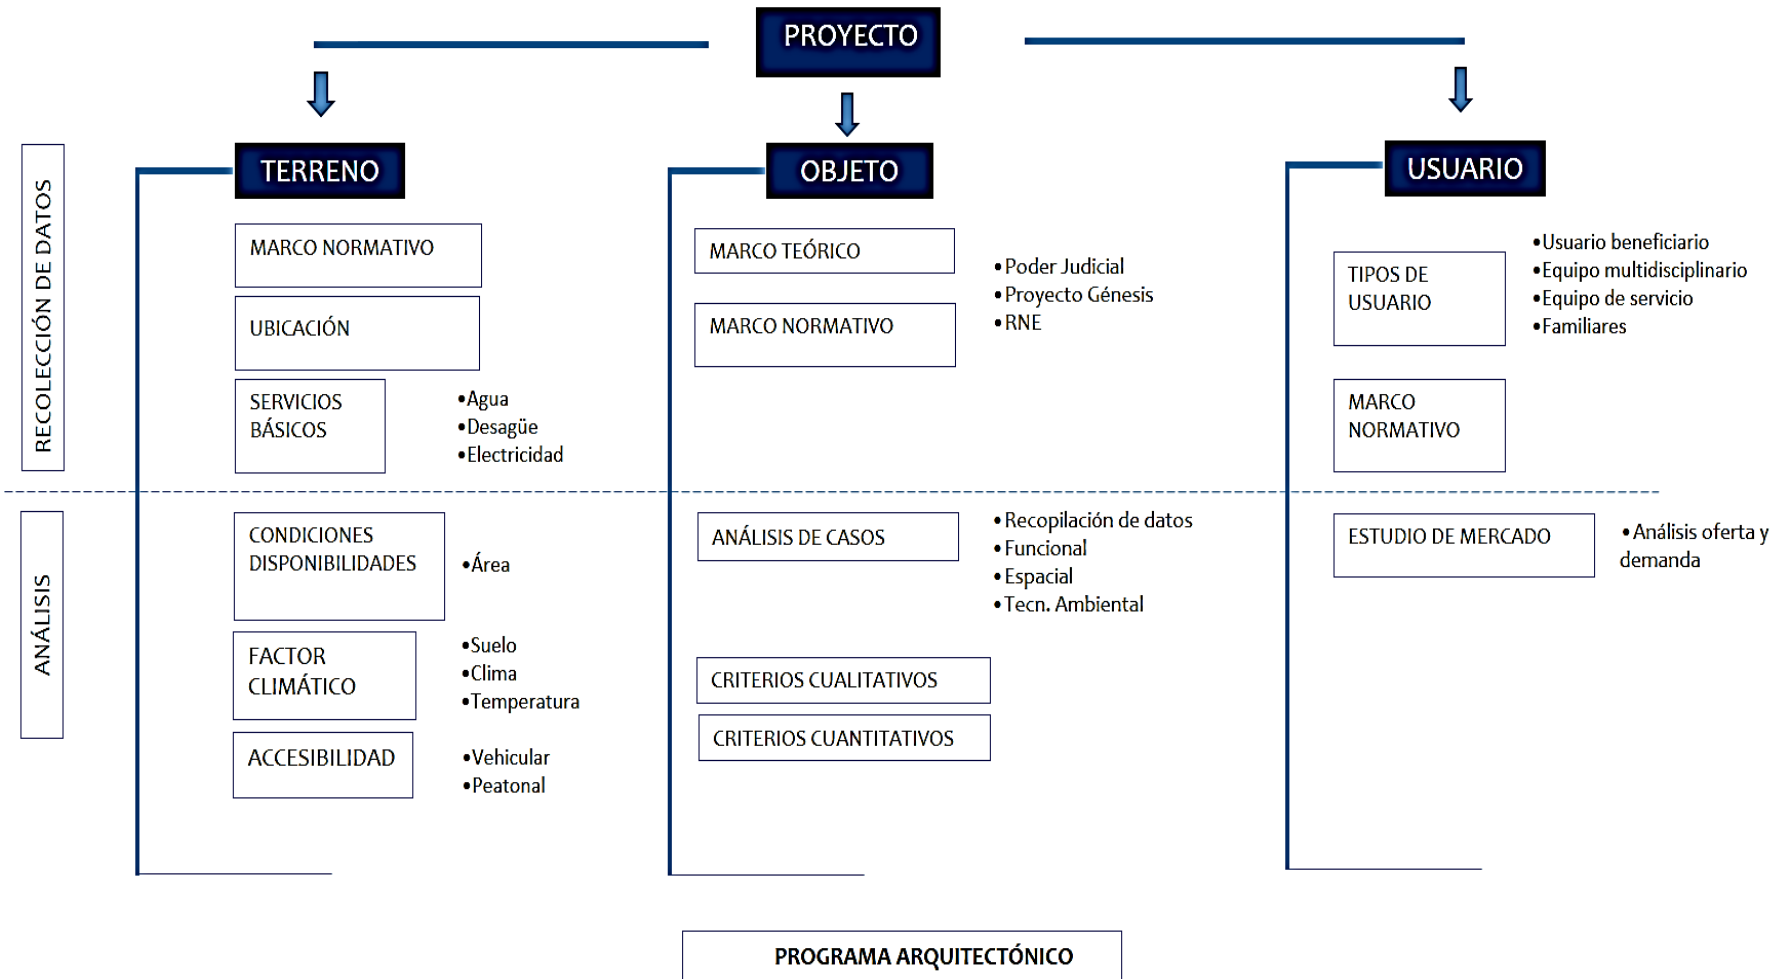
PROYECTO

RECOLECCIÓN DE DATOS

TERRENO

MARCO NORMATIVO

UBICACIÓN

SERVICIOS BÁSICOS

•Agua
•Desagüe
•Electricidad

OBJETO

MARCO TEÓRICO

MARCO NORMATIVO

•Poder Judicial
•Proyecto Génesis
•RNE

USUARIO

TIPOS DE USUARIO

•Usuario beneficiario
•Equipo multidisciplinario
•Equipo de servicio
•Familiares

MARCO NORMATIVO

ANÁLISIS

CONDICIONES DISPONIBILIDADES

•Área

FACTOR CLIMÁTICO

•Suelo
•Clima
•Temperatura

ACCESIBILIDAD

•Vehicular
•Peatonal

ANÁLISIS DE CASOS

•Recopilación de datos
•Funcional
•Espacial
•Tecn. Ambiental

CRITERIOS CUALITATIVOS

CRITERIOS CUANTITATIVOS

ESTUDIO DE MERCADO

•Análisis oferta y demanda

PROGRAMA ARQUITECTÓNICO